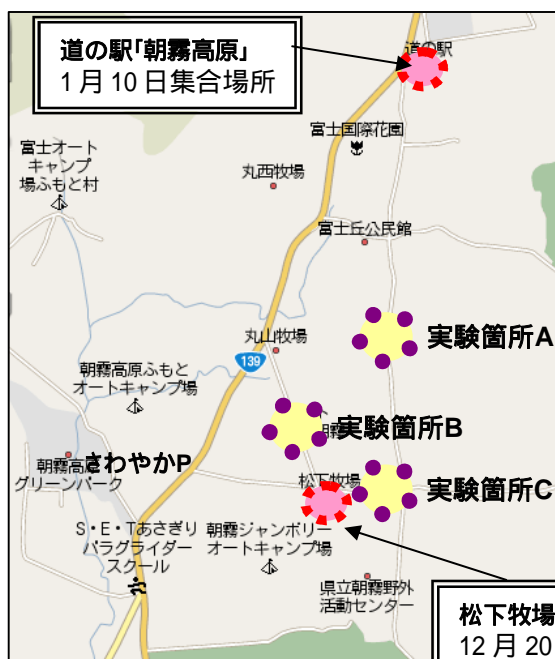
道の駅「朝霧高原」
1月10日集合場所

道の駅

富士国際花園

富士オートキャンプ場ふもと村

丸西牧場

富士丘公民館

丸山牧場

139

実験箇所A

朝霧高原ふもとオートキャンプ場

実験箇所B

朝霧高原グリーンパーク

さわやかP

松下牧場

実験箇所C

S・E・Tあさぎりパラグライダースクール

朝霧ジャンボリーオートキャンプ場

県立朝霧野外活動センター

松下牧場
12月20